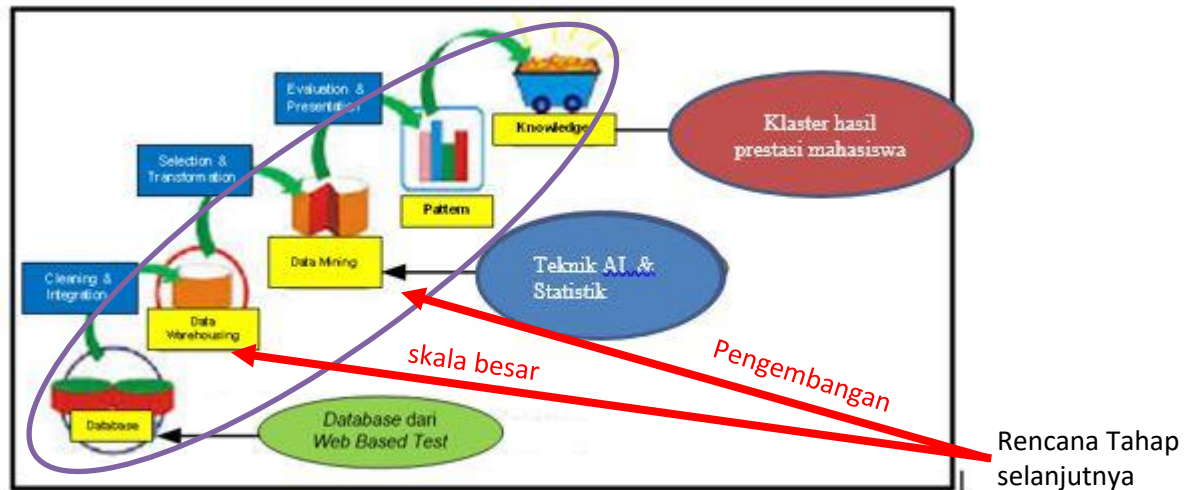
Evaluation & Presentation

Knowledge

Klaster hasil prestasi mahasiswa

Selection & Transformation

Pattern

Data Mining

Teknik AI & Statistik

Cleaning & Integration

Data Warehousing

skala besar

Pengembangan

Database

Database dari Web Based Test

Rencana Tahap selanjutnya